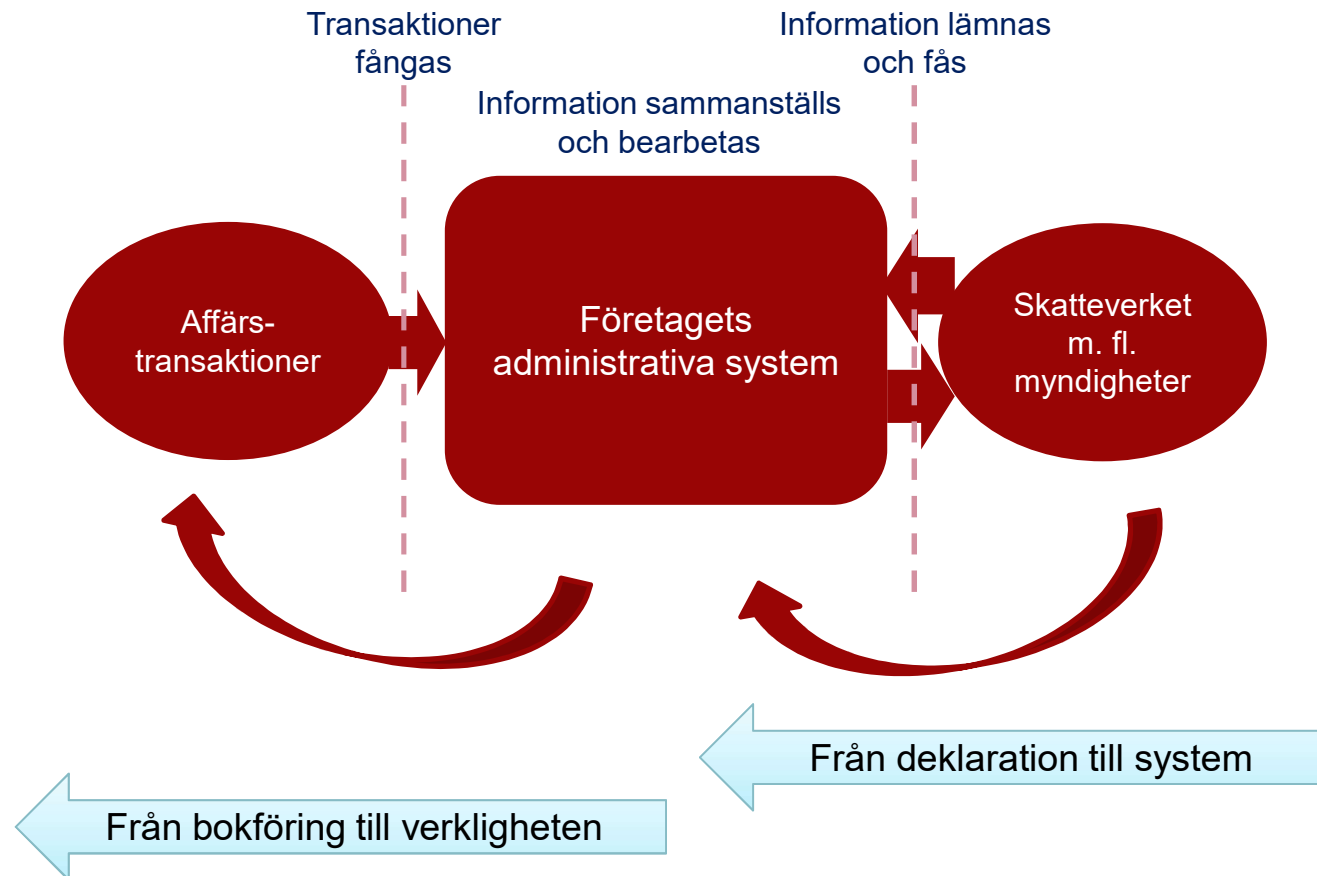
Transaktioner fångas

Information lämnas och fås

Information sammanställs och bearbetas

Affärstransaktioner

Företagets administrativa system

Skatteverket m. fl. myndigheter

Från deklaration till system

Från bokföring till verkligheten